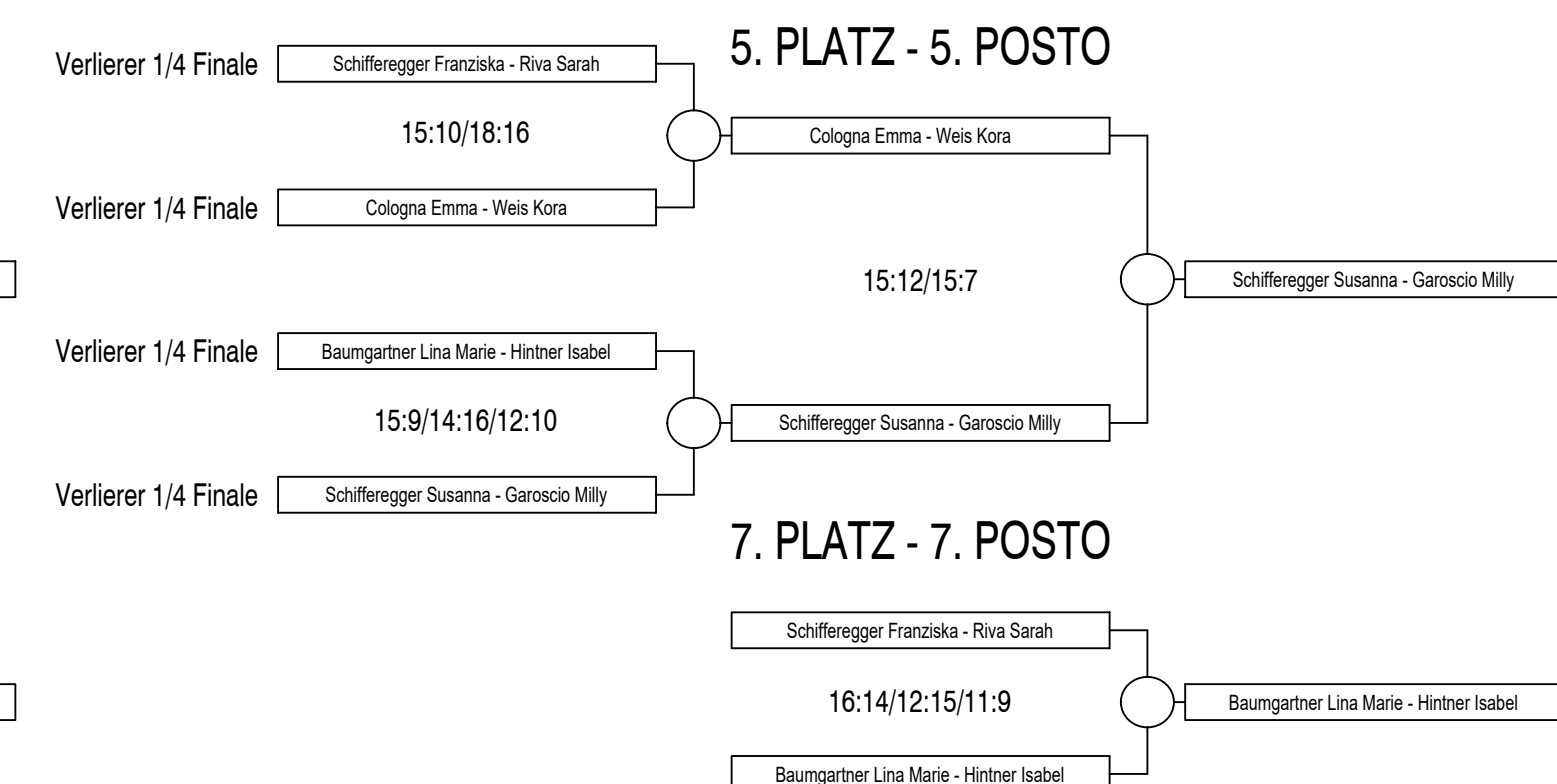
5. PLATZ - 5. POSTO

Verlierer 1/4 Finale
Schifferegger Franziska - Riva Sarah

15:10/18:16

Verlierer 1/4 Finale
Cologna Emma - Weis Kora

Cologna Emma - Weis Kora

15:12/15:7

Schifferegger Susanna - Garoscio Milly

Verlierer 1/4 Finale
Baumgartner Lina Marie - Hintner Isabel

15:9/14:16/12:10

Verlierer 1/4 Finale
Schifferegger Susanna - Garoscio Milly

Schifferegger Susanna - Garoscio Milly

7. PLATZ - 7. POSTO

Schifferegger Franziska - Riva Sarah

16:14/12:15/11:9

Baumgartner Lina Marie - Hintner Isabel

Baumgartner Lina Marie - Hintner Isabel